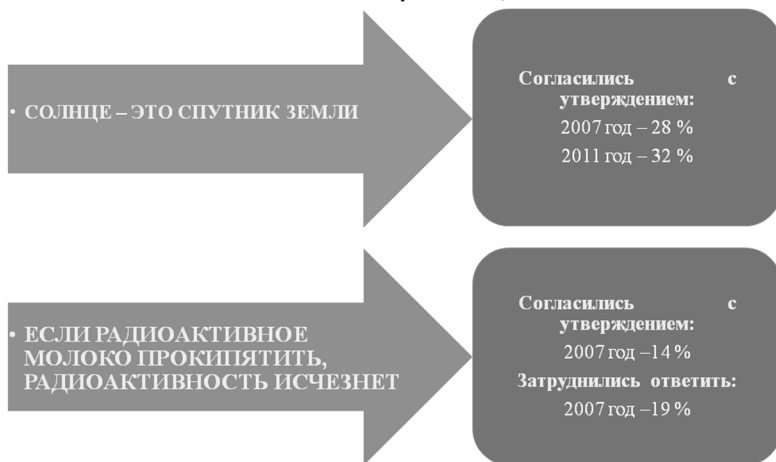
• СОЛНЦЕ – ЭТО СПУТНИК ЗЕМЛИ

Согласились с утверждением:
2007 год – 28 %
2011 год – 32 %

• ЕСЛИ РАДИОАКТИВНОЕ МОЛОКО ПРОКИПЯТИТЬ, РАДИОАКТИВНОСТЬ ИСЧЕЗНЕТ

Согласились с утверждением:
2007 год –14 %
Затруднились ответить:
2007 год –19 %